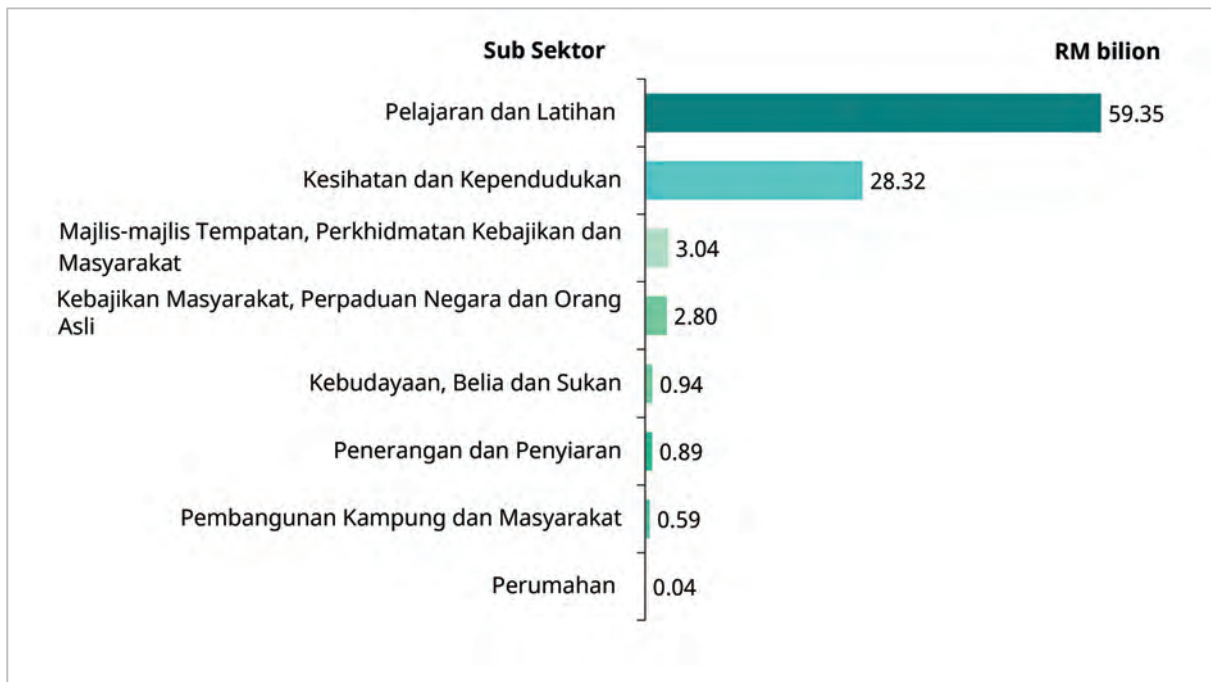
Sub Sektor

RM bilion

| Sub Sektor | RM bilion |
|---|---|
| Pelajaran dan Latihan | 59.35 |
| Kesihatan dan Kependudukan | 28.32 |
| Majlis-majlis Tempatan, Perkhidmatan Kebajikan dan Masyarakat | 3.04 |
| Kebajikan Masyarakat, Perpaduan Negara dan Orang Asli | 2.80 |
| Kebudayaan, Belia dan Sukan | 0.94 |
| Penerangan dan Penyiaran | 0.89 |
| Pembangunan Kampung dan Masyarakat | 0.59 |
| Perumahan | 0.04 |